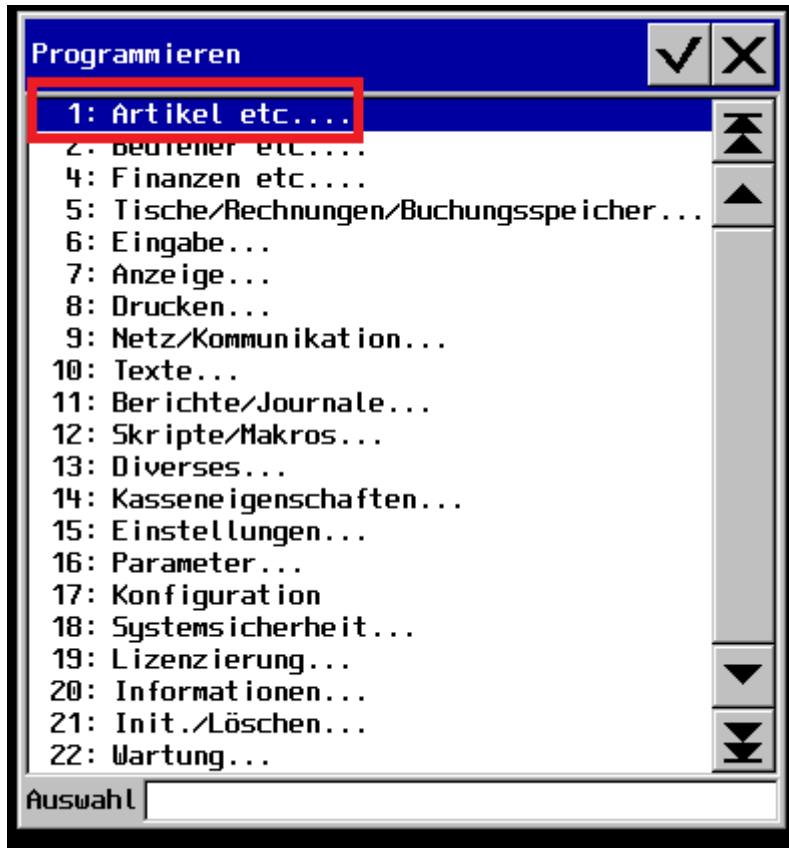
Programmieren

1: Artikel etc....
2: Bediener etc....
4: Finanzen etc....
5: Tische/Rechnungen/Buchungsspeicher...
6: Eingabe...
7: Anzeige...
8: Drucken...
9: Netz/Kommunikation...
10: Texte...
11: Berichte/Journale...
12: Skripte/Makros...
13: Diverses...
14: Kasseneigenschaften...
15: Einstellungen...
16: Parameter...
17: Konfiguration
18: Systemsicherheit...
19: Lizenzierung...
20: Informationen...
21: Init./Löschen...
22: Wartung...

Auswahl